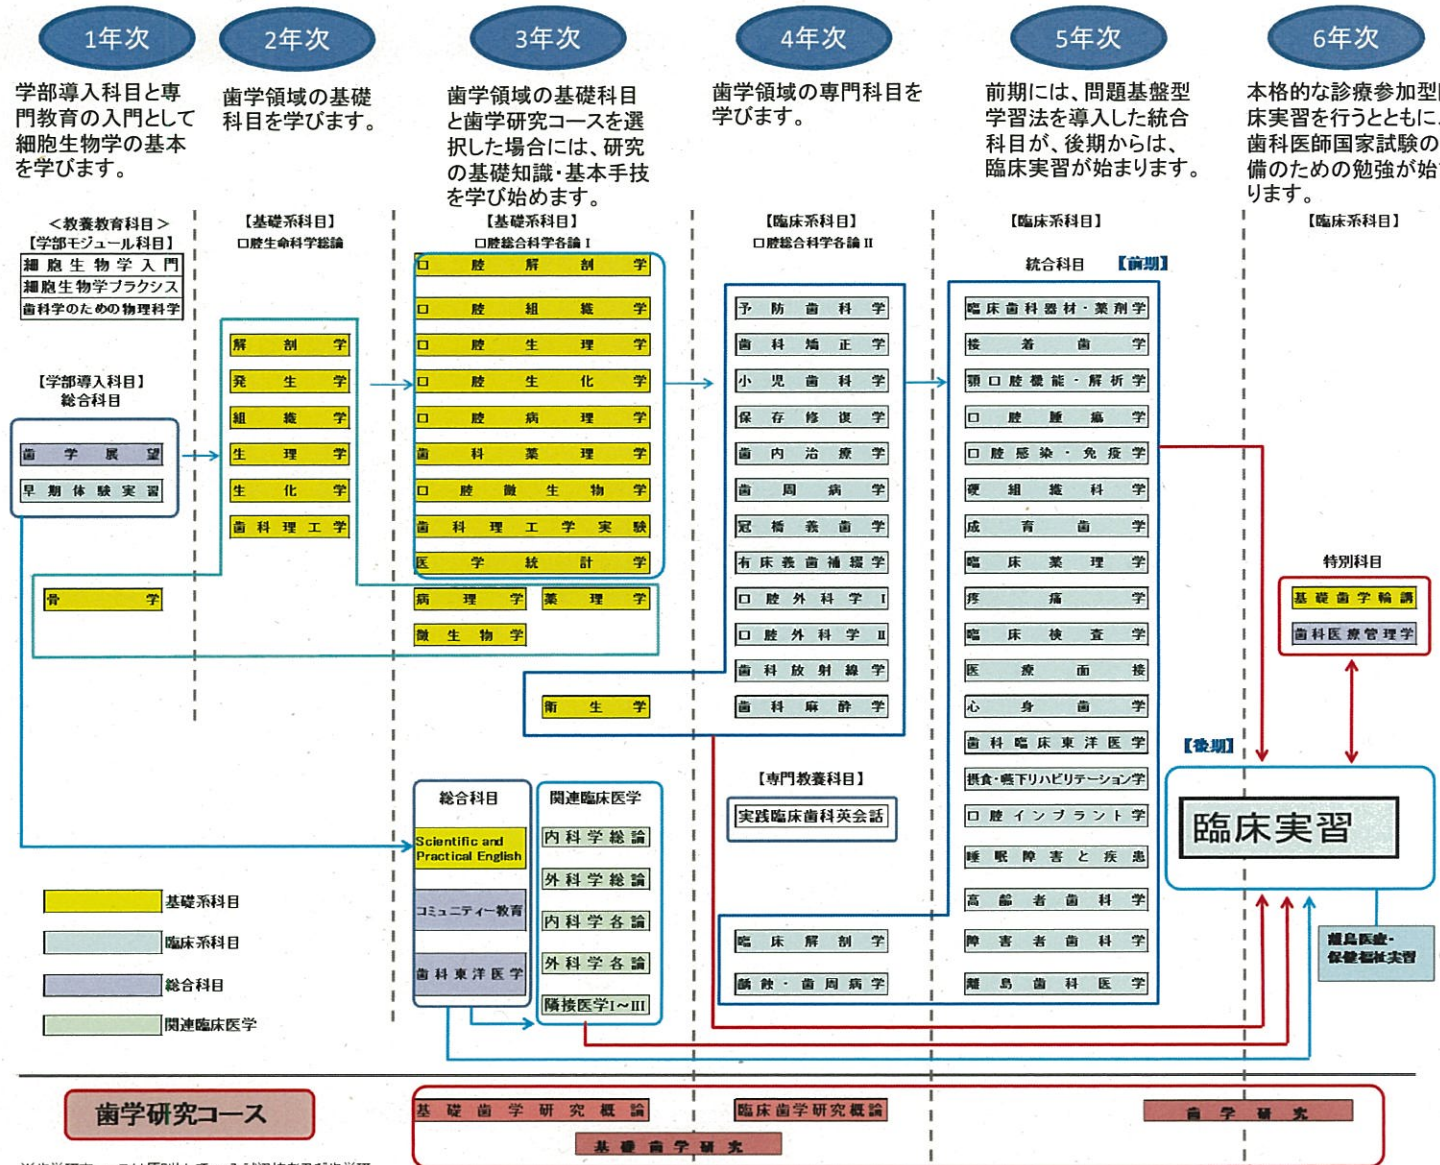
1年次

学部導入科目と専門教育の入門として細胞生物学の基本を学びます。

2年次

歯学領域の基礎科目を学びます。

3年次

歯学領域の基礎科目と歯学研究コースを選択した場合には、研究の基礎知識・基本手技を学び始めます。

4年次

歯学領域の専門科目を学びます。

5年次

前期には、問題基盤型学習法を導入した統合科目が、後期からは、臨床実習が始まります。

6年次

本格的な診療参加型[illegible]床実習を行うとともに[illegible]歯科医師国家試験の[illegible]備のための勉強が始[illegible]ります。

＜教養教育科目＞
【学部モジュール科目】
細胞生物学入門
細胞生物学プラクシス
歯科学のための物理科学

【学部導入科目】
総合科目
歯学展望
早期体験実習

【基礎系科目】
口腔生命科学総論
解剖学
発生学
組織学
生理学
生化学
歯科理工学
骨学

【基礎系科目】
口腔総合科学各論 I
口腔解剖学
口腔組織学
口腔生理学
口腔生化学
口腔病理学
歯科薬理学
口腔微生物学
歯科理工学実験
医学統計学
病理学
薬理学
微生物学
衛生学

【臨床系科目】
口腔総合科学各論 II
予防歯科学
歯科矯正学
小児歯科学
保存修復学
歯内治療学
歯周病学
冠橋義歯学
有床義歯補綴学
口腔外科学 I
口腔外科学 II
歯科放射線学
歯科麻酔学

【臨床系科目】
統合科目 【前期】
臨床歯科器材・薬剤学
接着歯学
顎口腔機能・解析学
口腔腫瘍学
口腔感染・免疫学
硬組織科学
成育歯学
臨床薬理学
疼痛学
臨床検査学
医療面接
心身歯学
歯科臨床東洋医学
摂食・嚥下リハビリテーション学
口腔インプラント学
睡眠障害と疾患
高齢者歯科学
障害者歯科学
離島歯科医学

【臨床系科目】
特別科目
基礎歯学輪講
歯科医療管理学

【後期】
臨床実習

総合科目
Scientific and Practical English
コミュニティー教育
歯科東洋医学

関連臨床医学
内科学総論
外科学総論
内科学各論
外科学各論
隣接医学I～III

【専門教養科目】
実践臨床歯科英会話

臨床解剖学
顎顔・歯周病学

離島医療・保健福祉実習

基礎系科目
臨床系科目
総合科目
関連臨床医学

歯学研究コース
基礎歯学研究概論
基礎歯学研究
臨床歯学研究概論
歯学研究